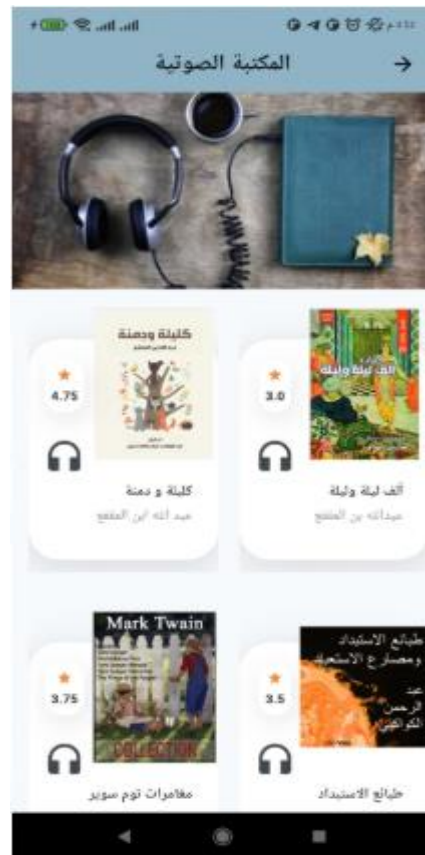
المكتبة الصوتية

كليلة ودمنة

4.75

كليلة و دمنة
عبد الله ابن المقفع

ألف ليلة وليلة

3.0

ألف ليلة وليلة
عبدالله بن المقفع

Mark Twain
COLLECTION

3.75

مغامرات توم سوير

طبائع الاستبداد ومصارع الاستعباد
عبد الرحمن الكواكبي

3.5

طبائع الاستبداد